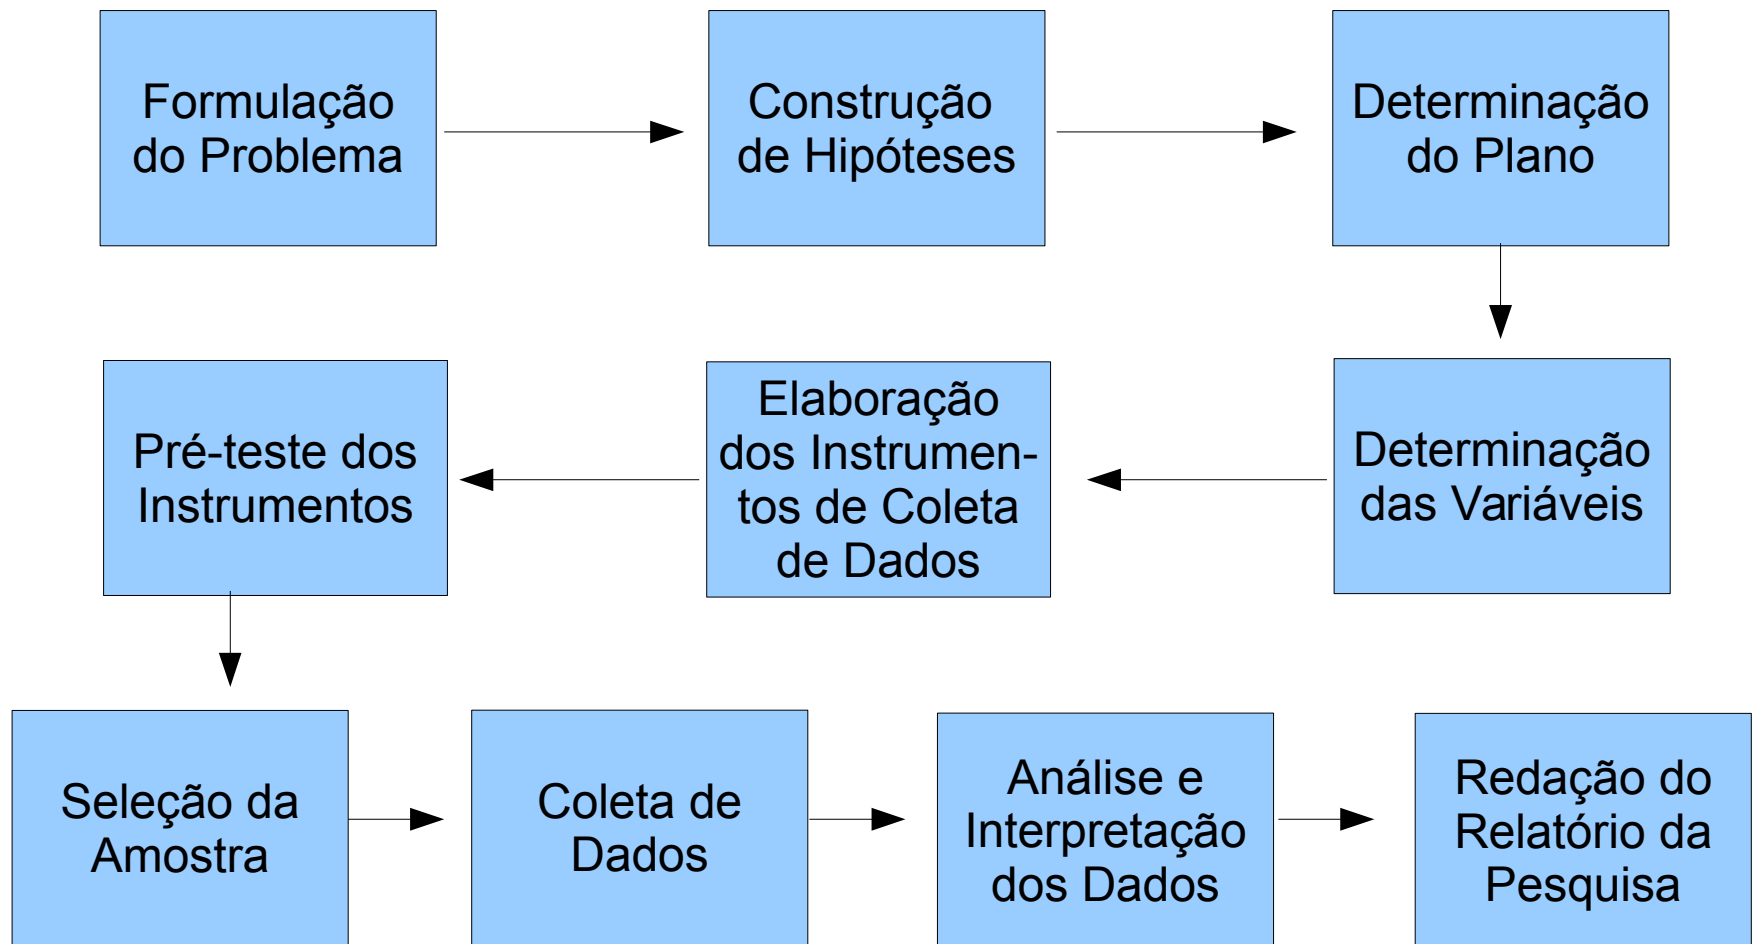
Formulação do Problema

Construção de Hipóteses

Determinação do Plano

Determinação das Variáveis

Elaboração dos Instrumentos de Coleta de Dados

Pré-teste dos Instrumentos

Seleção da Amostra

Coleta de Dados

Análise e Interpretação dos Dados

Redação do Relatório da Pesquisa